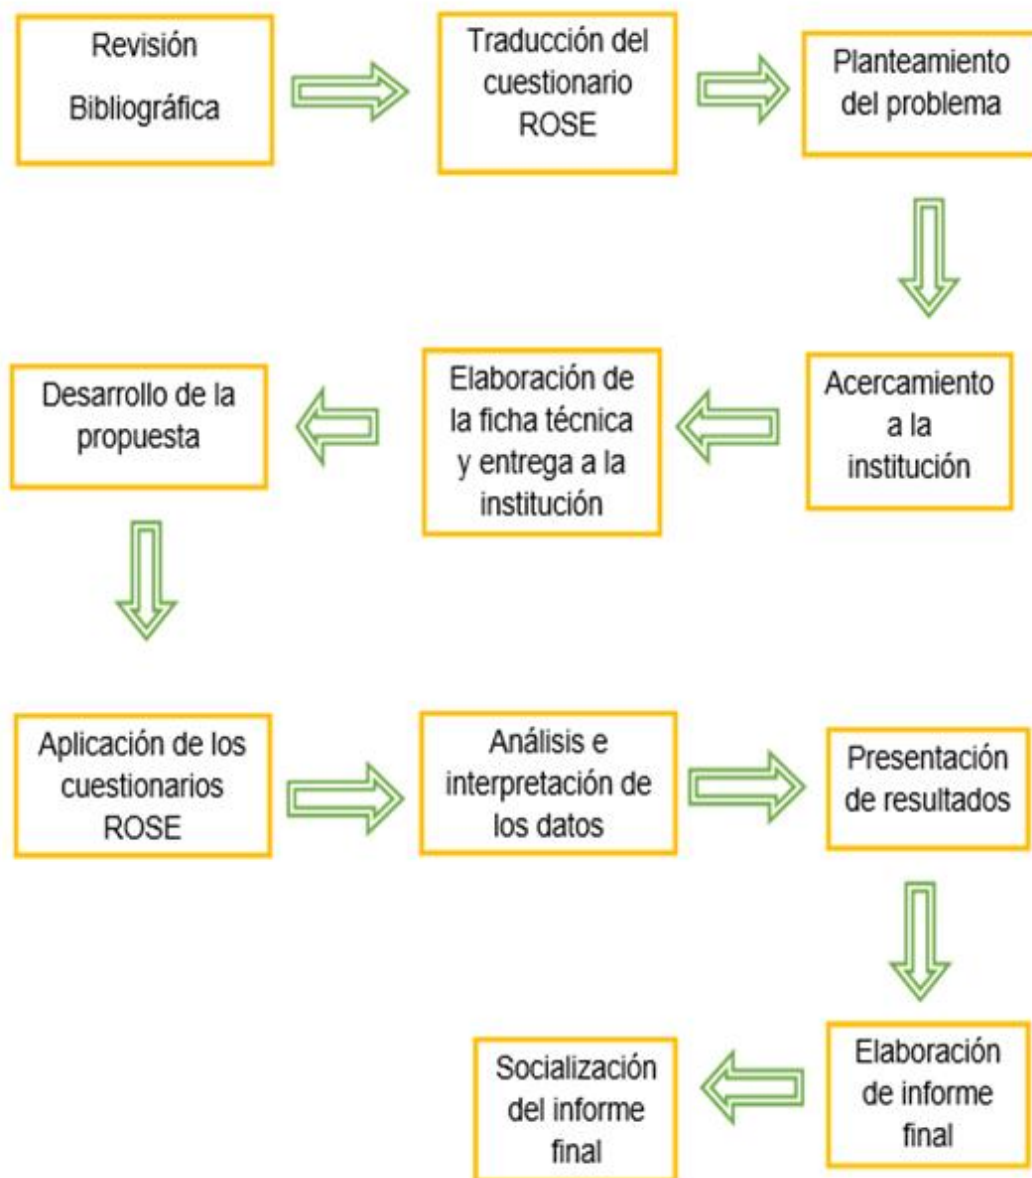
Revisión Bibliográfica

Traducción del cuestionario ROSE

Planteamiento del problema

Acercamiento a la institución

Elaboración de la ficha técnica y entrega a la institución

Desarrollo de la propuesta

Aplicación de los cuestionarios ROSE

Análisis e interpretación de los datos

Presentación de resultados

Elaboración de informe final

Socialización del informe final